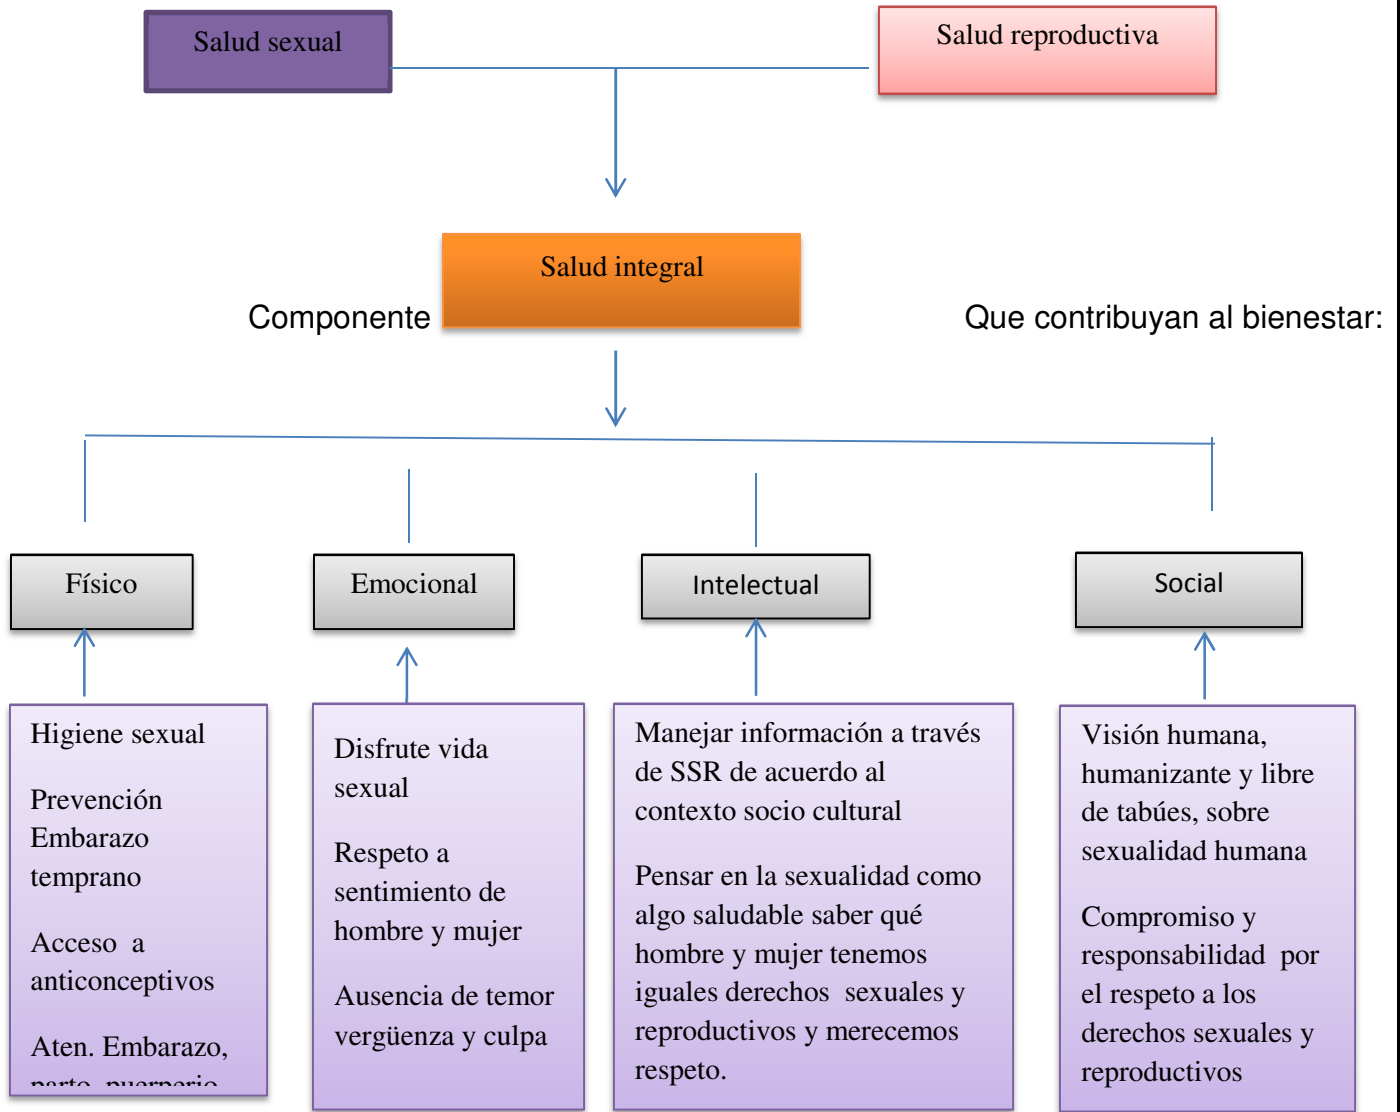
Salud sexual

Salud reproductiva

Salud integral

Componente

Que contribuyan al bienestar:

Físico

Emocional

Intelectual

Social

Higiene sexual

Prevención Embarazo temprano

Acceso a anticonceptivos

Aten. Embarazo, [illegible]

Disfrute vida sexual

Respeto a sentimiento de hombre y mujer

Ausencia de temor vergüenza y culpa

Manejar información a través de SSR de acuerdo al contexto socio cultural

Pensar en la sexualidad como algo saludable saber qué hombre y mujer tenemos iguales derechos sexuales y reproductivos y merecemos respeto.

Visión humana, humanizante y libre de tabúes, sobre sexualidad humana

Compromiso y responsabilidad por el respeto a los derechos sexuales y reproductivos